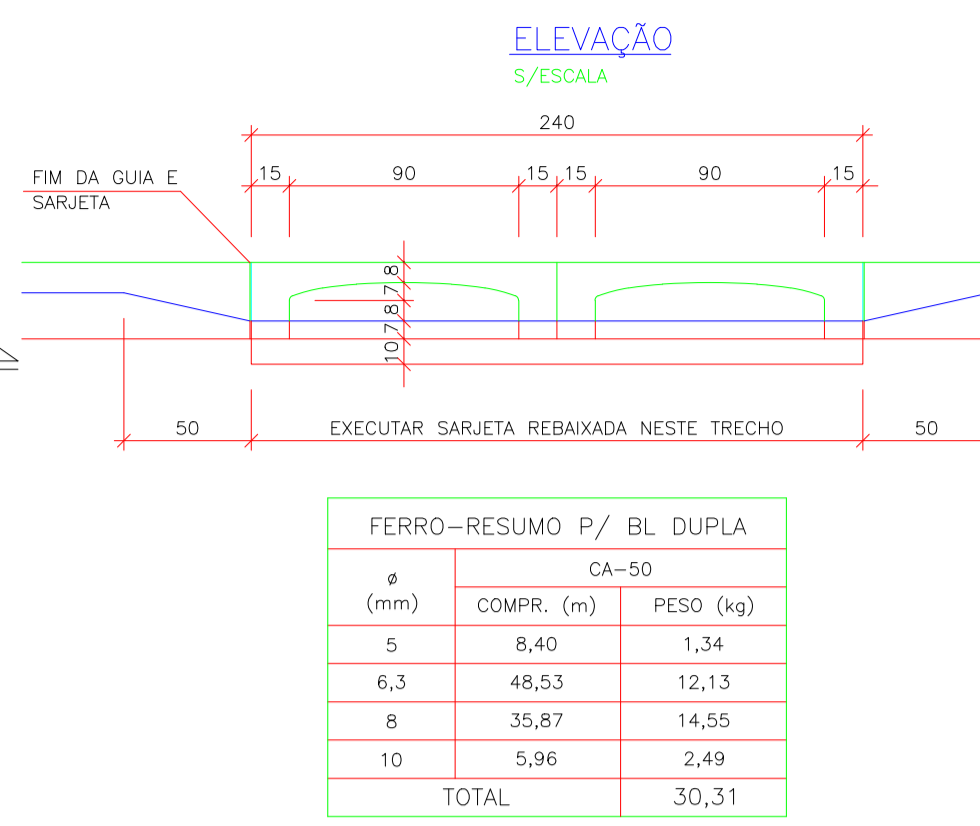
ELEVAÇÃO
S/ESCALA

240

15 90 15 15 90 15

FIM DA GUIA E SARJETA

8 7 8 7 8 7 10

50 EXECUTAR SARJETA REBAIXADA NESTE TRECHO 50

| FERRO-RESUMO P/ BL DUPLA | | |
|---|---|---|
| ø (mm) | CA-50 | |
| | COMPR. (m) | PESO (kg) |
| 5 | 8,40 | 1,34 |
| 6,3 | 48,53 | 12,13 |
| 8 | 35,87 | 14,55 |
| 10 | 5,96 | 2,49 |
| TOTAL | | 30,31 |